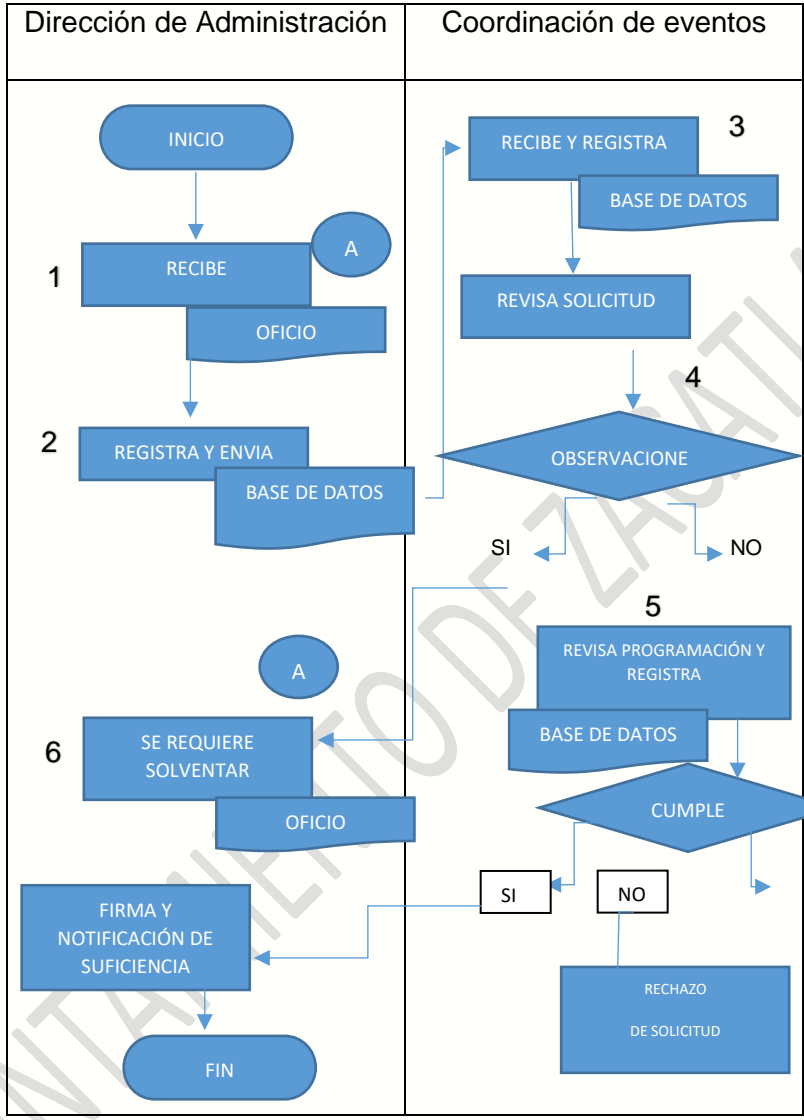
| Dirección de Administración | Coordinación de eventos |
|---|---|

INICIO

A

1

RECIBE

OFICIO

2

REGISTRA Y ENVIA

BASE DE DATOS

RECIBE Y REGISTRA

3

BASE DE DATOS

REVISA SOLICITUD

4

OBSERVACIONE

SI

NO

5

REVISA PROGRAMACIÓN Y REGISTRA

A

6

SE REQUIERE SOLVENTAR

BASE DE DATOS

CUMPLE

OFICIO

FIRMA Y NOTIFICACIÓN DE SUFICIENCIA

SI

NO

RECHAZO DE SOLICITUD

FIN

AYUNTAMIENTO DE ZACATL